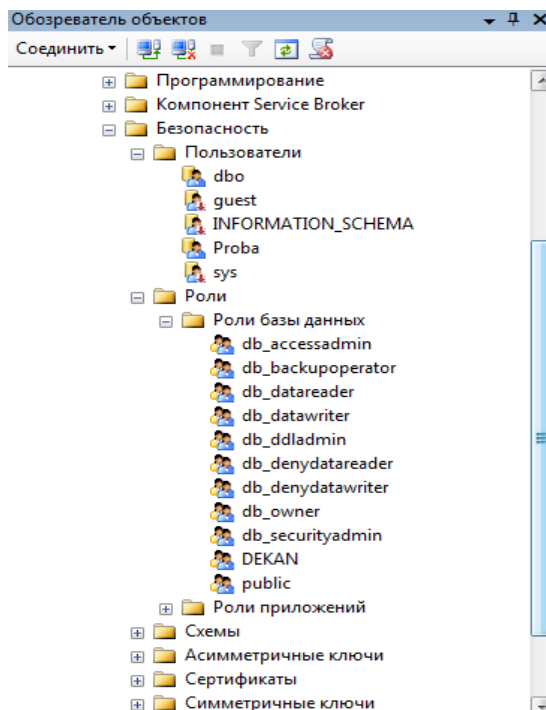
Обозреватель объектов

Соединить

Программирование
Компонент Service Broker
Безопасность
Пользователи
dbo
guest
INFORMATION_SCHEMA
Proba
sys
Роли
Роли базы данных
db_accessadmin
db_backupoperator
db_datareader
db_datawriter
db_ddladmin
db_denydatareader
db_denydatawriter
db_owner
db_securityadmin
DEKAN
public
Роли приложений
Схемы
Асимметричные ключи
Сертификаты
Симметричные ключи